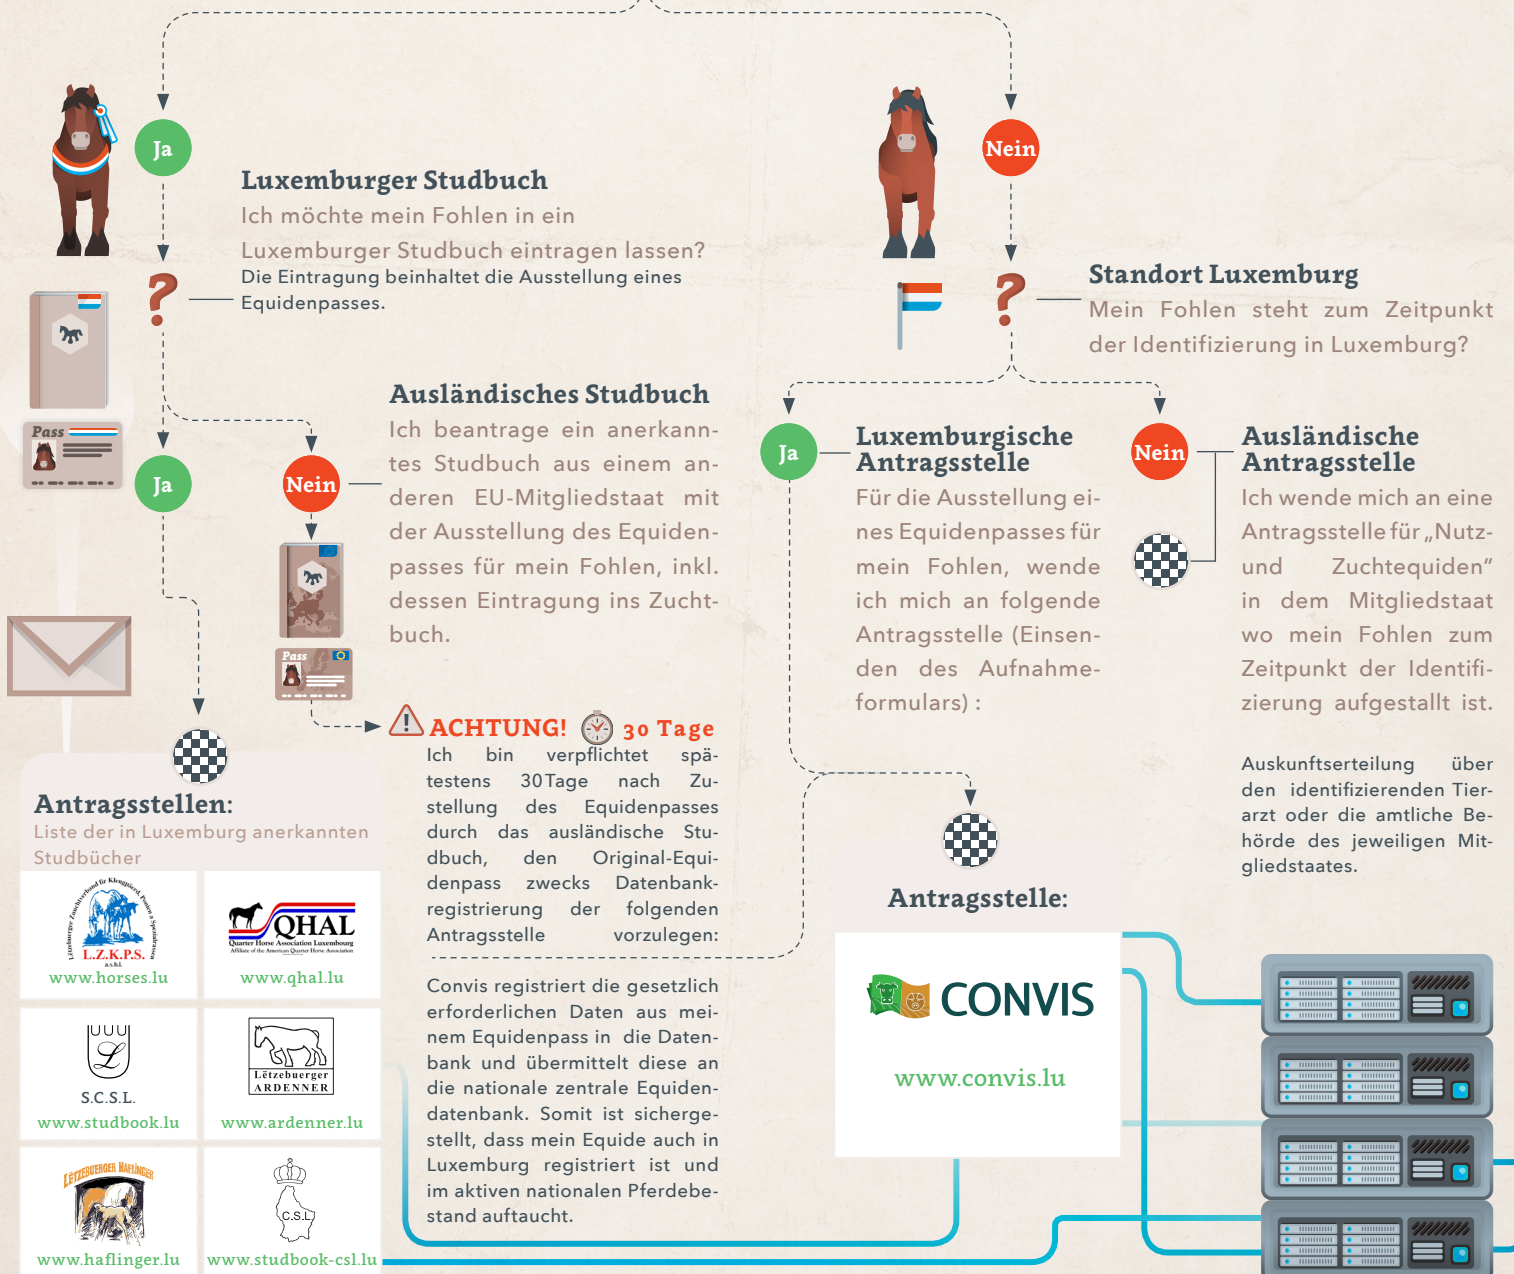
Ja

Luxemburger Studbuch

Ich möchte mein Fohlen in ein Luxemburger Studbuch eintragen lassen?

Die Eintragung beinhaltet die Ausstellung eines Equidenpasses.

Pass

Ja

Nein

Ausländisches Studbuch

Ich beantrage ein anerkanntes Studbuch aus einem anderen EU-Mitgliedstaat mit der Ausstellung des Equidenpasses für mein Fohlen, inkl. dessen Eintragung ins Zuchtbuch.

Pass

ACHTUNG! 30 Tage

Ich bin verpflichtet spätestens 30 Tage nach Zustellung des Equidenpasses durch das ausländische Studbuch, den Original-Equidenpass zwecks Datenbankregistrierung der folgenden Antragsstelle vorzulegen:

Convis registriert die gesetzlich erforderlichen Daten aus meinem Equidenpass in die Datenbank und übermittelt diese an die nationale zentrale Equidendatenbank. Somit ist sichergestellt, dass mein Equide auch in Luxemburg registriert ist und im aktiven nationalen Pferdebestand auftaucht.

Antragsstellen:

Liste der in Luxemburg anerkannten Studbücher

L.Z.K.P.S. a.s.b.l.
www.horses.lu

QHAL
Quarter Horse Association Luxembourg
www.qhal.lu

S.C.S.L.
www.studbook.lu

Lëtzebuerger ARDENNER
www.ardenner.lu

LËTZEBUERGER HAFLINGER
www.haflinger.lu

C.S.L.
www.studbook-csl.lu

Nein

Standort Luxemburg

Mein Fohlen steht zum Zeitpunkt der Identifizierung in Luxemburg?

Ja

Luxemburgische Antragsstelle

Für die Ausstellung eines Equidenpasses für mein Fohlen, wende ich mich an folgende Antragsstelle (Einsenden des Aufnahmeformulars) :

Nein

Ausländische Antragsstelle

Ich wende mich an eine Antragsstelle für „Nutz- und Zuchtequiden“ in dem Mitgliedstaat wo mein Fohlen zum Zeitpunkt der Identifizierung aufgestallt ist.

Auskunftserteilung über den identifizierenden Tierarzt oder die amtliche Behörde des jeweiligen Mitgliedstaates.

Antragsstelle:

CONVIS

www.convis.lu